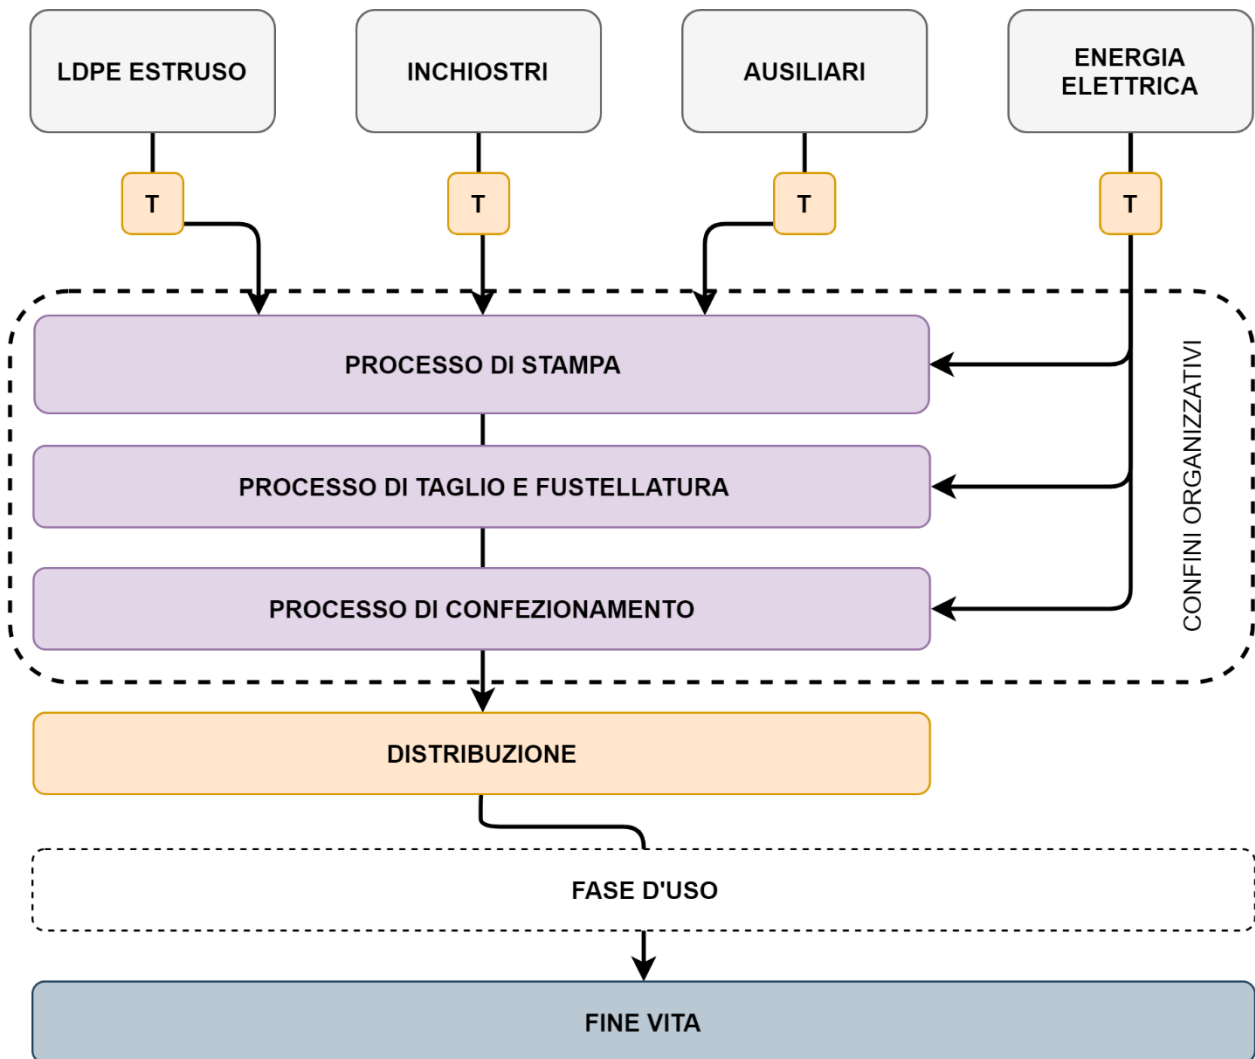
LDPE ESTRUSO

INCHIOSTRI

AUSILIARI

ENERGIA ELETTRICA

T

T

T

T

PROCESSO DI STAMPA

PROCESSO DI TAGLIO E FUSTELLATURA

PROCESSO DI CONFEZIONAMENTO

CONFINI ORGANIZZATIVI

DISTRIBUZIONE

FASE D'USO

FINE VITA